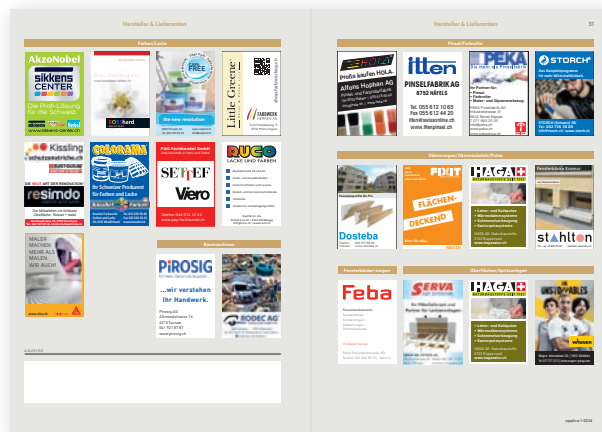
Hersteller & Lieferanten

Farben/Lacke

AkzoNobel

sikkens CENTER

Die Profi-Lösung für die Schweiz

www.sikkens-center.ch

FREE

The new revolution

Little Greene

FARBWERK

Kissling

resimdo

COLORAMA

Ihr Schweizer Fachhandel für Farben und Lacke

PAX Fachhandel GmbH

SETTEF

Viero

RUCO

LACKE UND FARBEN

MALER MACHEN MEHR ALS MALEN. WIR AUCH!

Baumaschinen

PIROSIG

...wir verstehen Ihr Handwerk.

Pirosig AG
6210 Sursee
www.pirosig.ch

RODEC AG

ANZEIGE

Hersteller & Lieferanten

31

Pinsel/Farbroller

HOLA

Profis kaufen HOLA

Alfons Hophan AG

itten

PINSELFABRIK AG

8752 NÄFELS

Tel. 055 612 10 65
Fax 055 612 44 20
itten@swissonline.ch
www.ittenpinsel.ch

PEKA

STORCH

Dämmungen/Wärmedämmputze/Putze

Dosteba

FIXIT

FLÄCHEN-DECKEND

HAGA

stahlton

Fassadenfenster/-anlagen

Feba

Oberflächen/Spritzanlagen

SERVA

HAGA

WAGNER

applica 7-2024